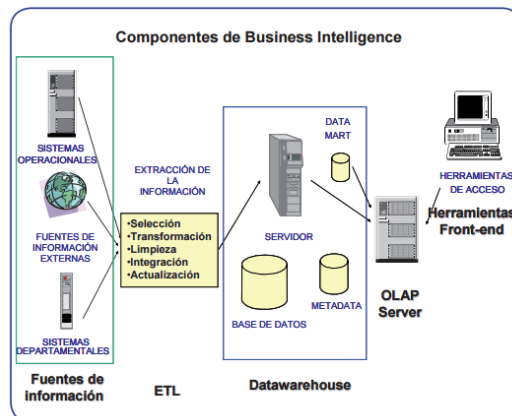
Componentes de Business Intelligence

SISTEMAS OPERACIONALES

FUENTES DE INFORMACIÓN EXTERNAS

SISTEMAS DEPARTAMENTALES

EXTRACCIÓN DE LA INFORMACIÓN

•Selección
•Transformación
•Limpieza
•Integración
•Actualización

DATA MART

SERVIDOR

BASE DE DATOS

METADATA

HERRAMIENTAS DE ACCESO

Herramientas Front-end

OLAP Server

Fuentes de información

ETL

Datawarehouse